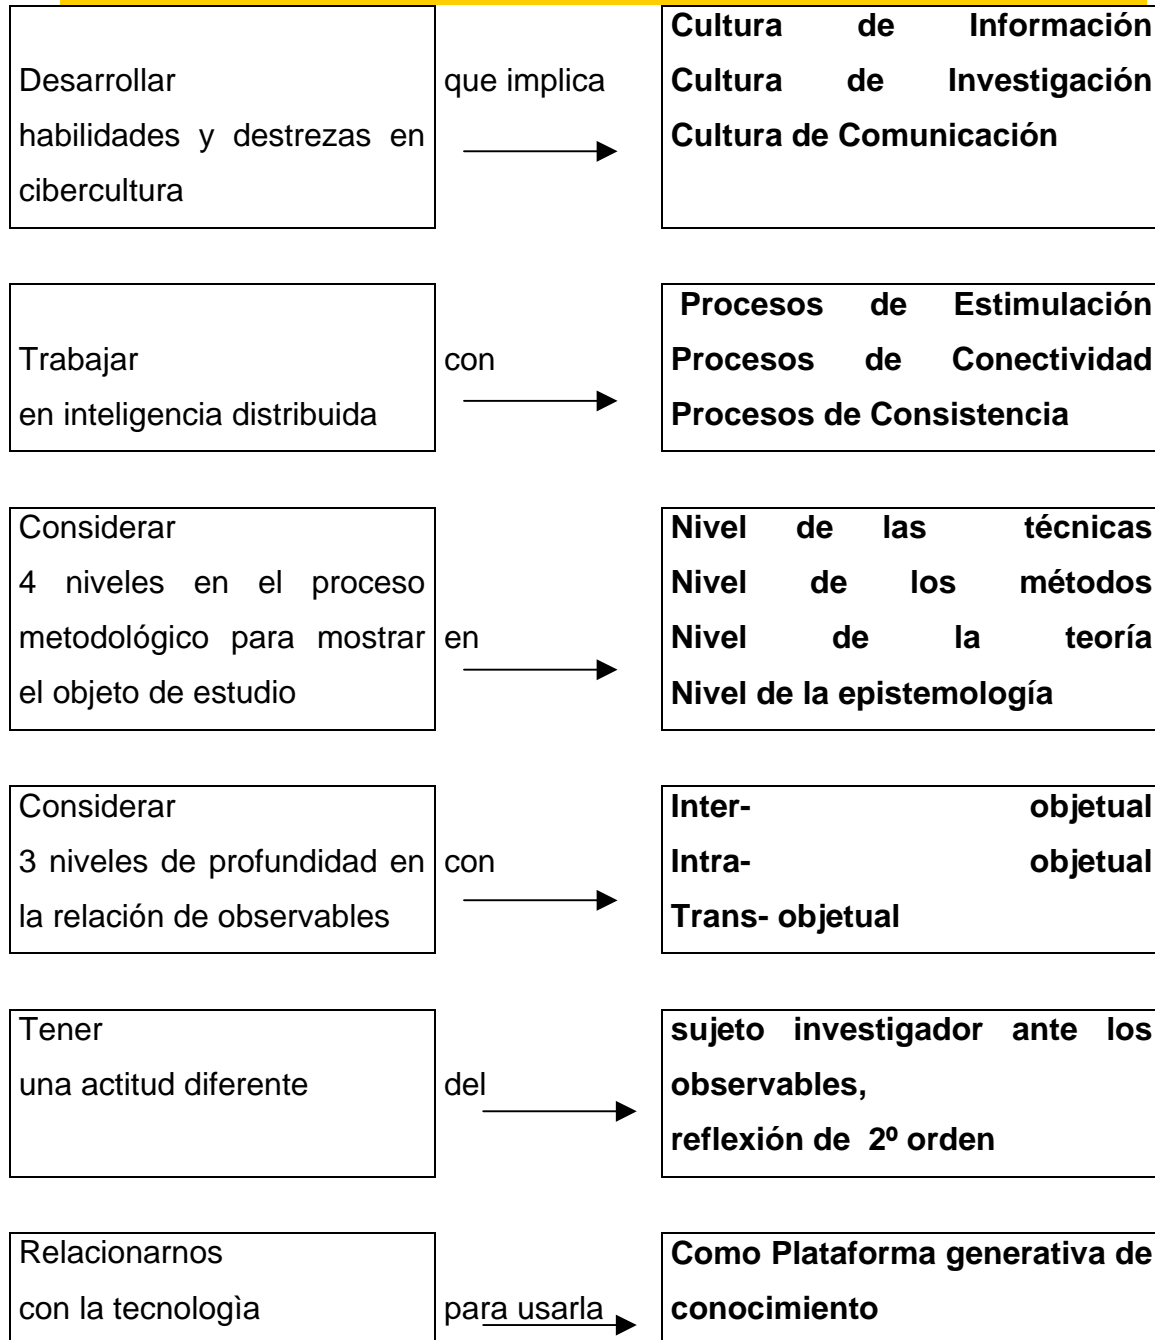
Desarrollar habilidades y destrezas en cibercultura

que implica

Cultura de Información
Cultura de Investigación
Cultura de Comunicación

Trabajar en inteligencia distribuida

con

Procesos de Estimulación
Procesos de Conectividad
Procesos de Consistencia

Considerar 4 niveles en el proceso metodológico para mostrar el objeto de estudio

en

Nivel de las técnicas
Nivel de los métodos
Nivel de la teoría
Nivel de la epistemología

Considerar 3 niveles de profundidad en la relación de observables

con

Inter- objetual
Intra- objetual
Trans- objetual

Tener una actitud diferente

del

sujeto investigador ante los observables,
reflexión de 2º orden

Relacionarnos con la tecnologìa

para usarla

Como Plataforma generativa de conocimiento